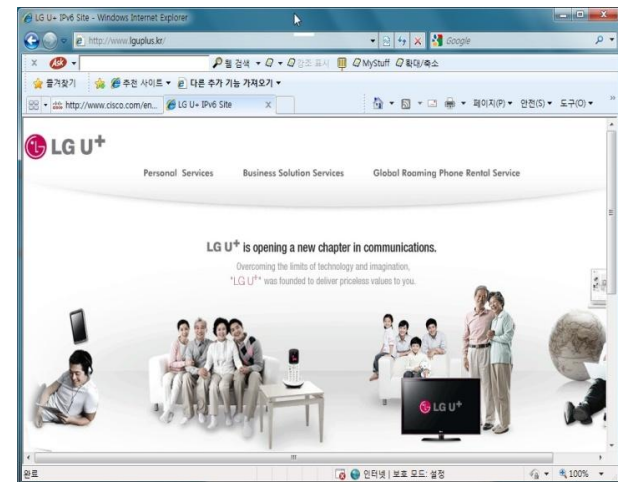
LG U+ IPv6 Site - Windows Internet Explorer

http://www.lguplus.kr/

Google

웹 검색

강조 표시

MyStuff

확대/축소

즐겨찾기

추천 사이트

다른 추가 기능 가져오기

http://www.cisco.com/en...

LG U+ IPv6 Site

페이지(P)

안전(S)

도구(O)

LG U+

Personal Services

Business Solution Services

Global Roaming Phone Rental Service

LG U+ is opening a new chapter in communications.

Overcoming the limits of technology and imagination, "LG U+" was founded to deliver priceless values to you.

LG U+

완료

인터넷 | 보호 모드: 설정

100%